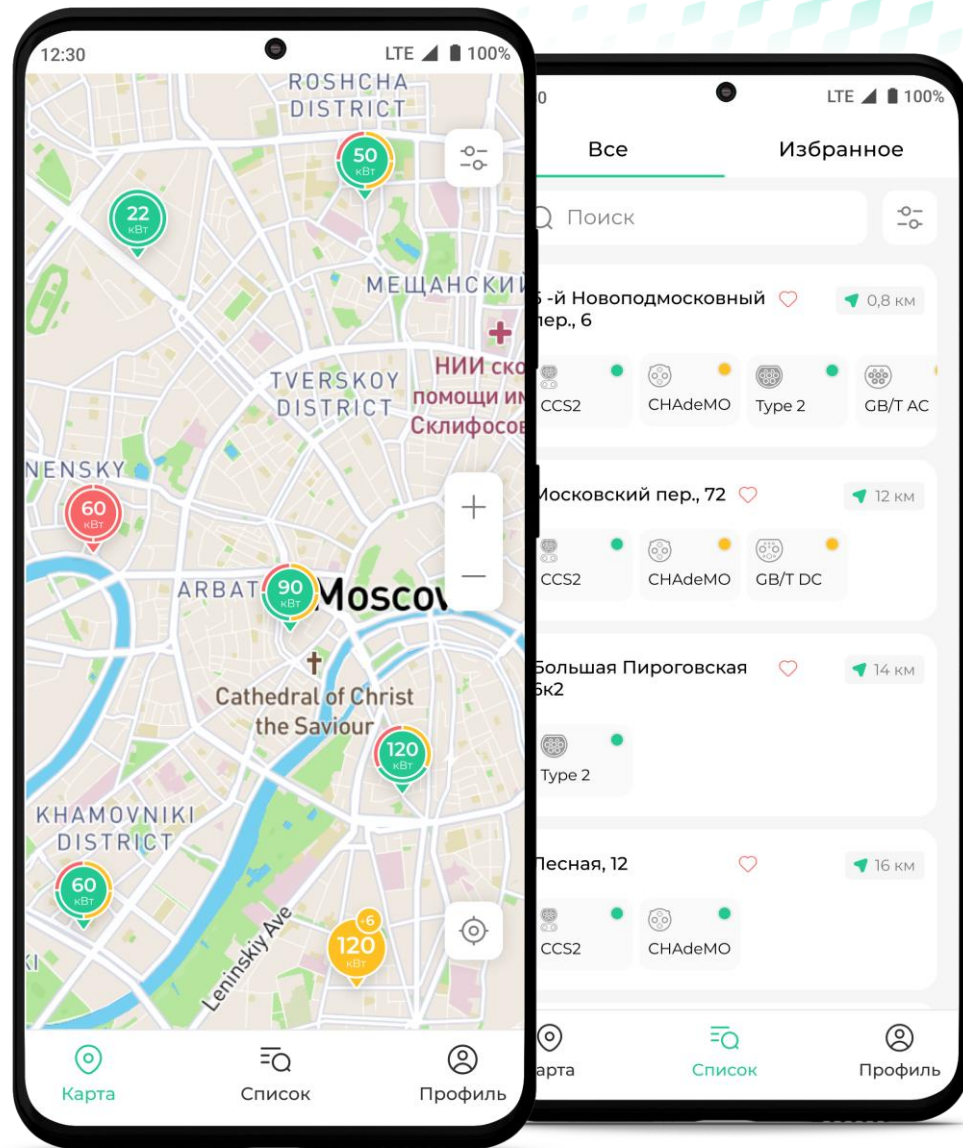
12:30

LTE 100%

ROSHCHA DISTRICT

50 кВт

22 кВт

МЕЩАНСКИЙ

TVERSKOY DISTRICT

НИИ ско помощи им Склифосов

NENSKY

60 кВт

ARBAT

90 кВт

Moscov

Cathedral of Christ the Saviour

120 кВт

KHAMOVNIKI DISTRICT

60 кВт

Leninskiy Ave

-6

120 кВт

Карта

Список

Профиль

0

LTE 100%

Все

Избранное

Поиск

5-й Новоподмосковный пер., 6

0,8 км

CCS2

CHAdeMO

Type 2

GB/T AC

Московский пер., 72

12 км

CCS2

CHAdeMO

GB/T DC

Большая Пироговская 5к2

14 км

Type 2

Песная, 12

16 км

CCS2

CHAdeMO

арта

Список

Профиль